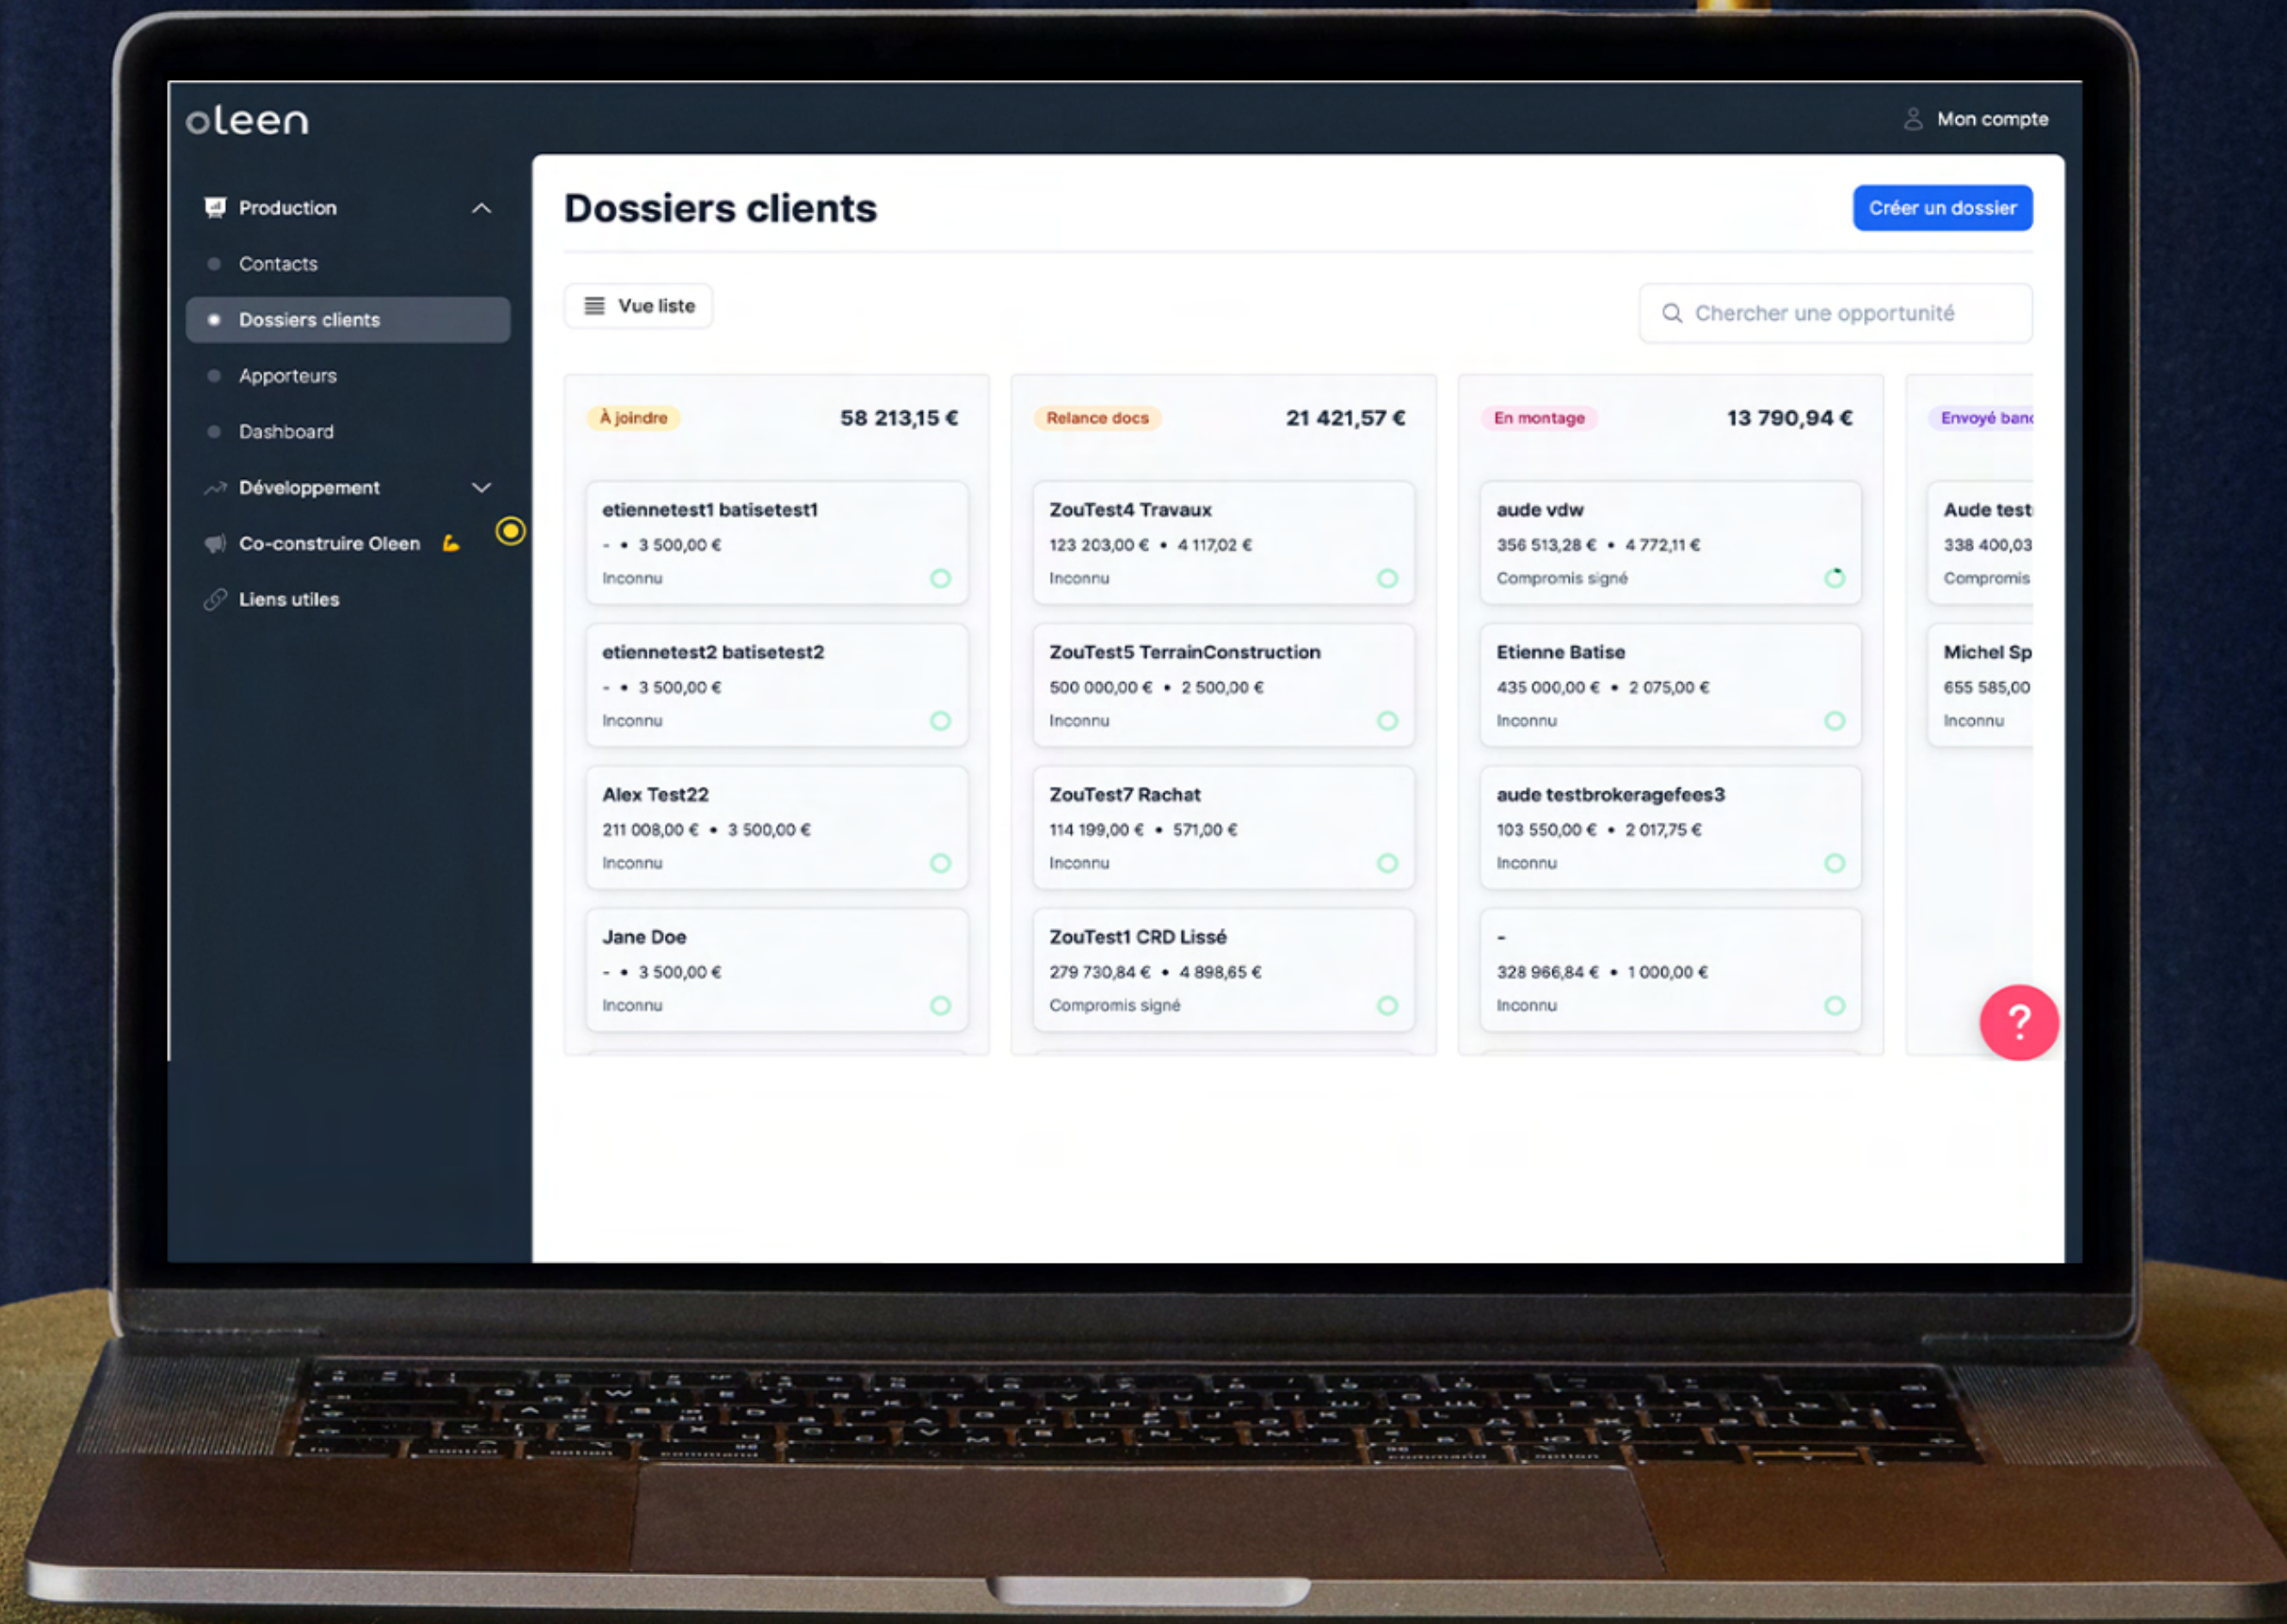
oleen

Mon compte

Production

Contacts

Dossiers clients

Apporteurs

Dashboard

Développement

Co-construire Oleen 💪

Liens utiles

Dossiers clients

Créer un dossier

Vue liste

Chercher une opportunité

À joindre 58 213,15 €

etiennetest1 batisetest1
- • 3 500,00 €
Inconnu

etiennetest2 batisetest2
- • 3 500,00 €
Inconnu

Alex Test22
211 008,00 € • 3 500,00 €
Inconnu

Jane Doe
- • 3 500,00 €
Inconnu

Relance docs 21 421,57 €

ZouTest4 Travaux
123 203,00 € • 4 117,02 €
Inconnu

ZouTest5 TerrainConstruction
500 000,00 € • 2 500,00 €
Inconnu

ZouTest7 Rachat
114 199,00 € • 571,00 €
Inconnu

ZouTest1 CRD Lissé
279 730,84 € • 4 898,65 €
Compromis signé

En montage 13 790,94 €

aude vdw
356 513,28 € • 4 772,11 €
Compromis signé

Etienne Batise
435 000,00 € • 2 075,00 €
Inconnu

aude testbrokeragefees3
103 550,00 € • 2 017,75 €
Inconnu

-
328 966,84 € • 1 000,00 €
Inconnu

Envoyé ban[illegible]

Aude test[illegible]
338 400,03
Compromis

Michel Sp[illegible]
655 585,00
Inconnu

?